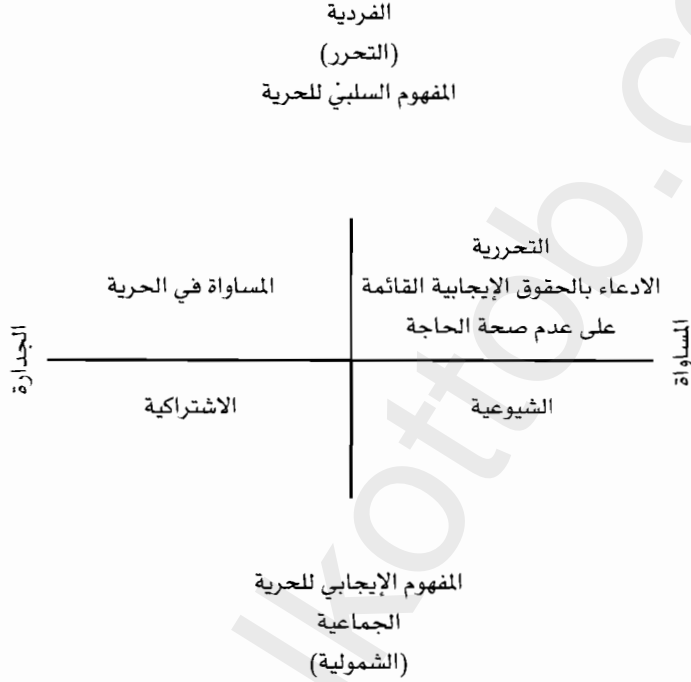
الفردية
(التحرر)
المفهوم السلبيّ للحرية

التحررية
الادعاء بالحقوق الإيجابية القائمة على عدم صحة الحاجة

المساواة في الحرية

المساواة

الجدارة

الشيوعية

الاشتراكية

المفهوم الإيجابي للحرية
الجماعية
(الشمولية)